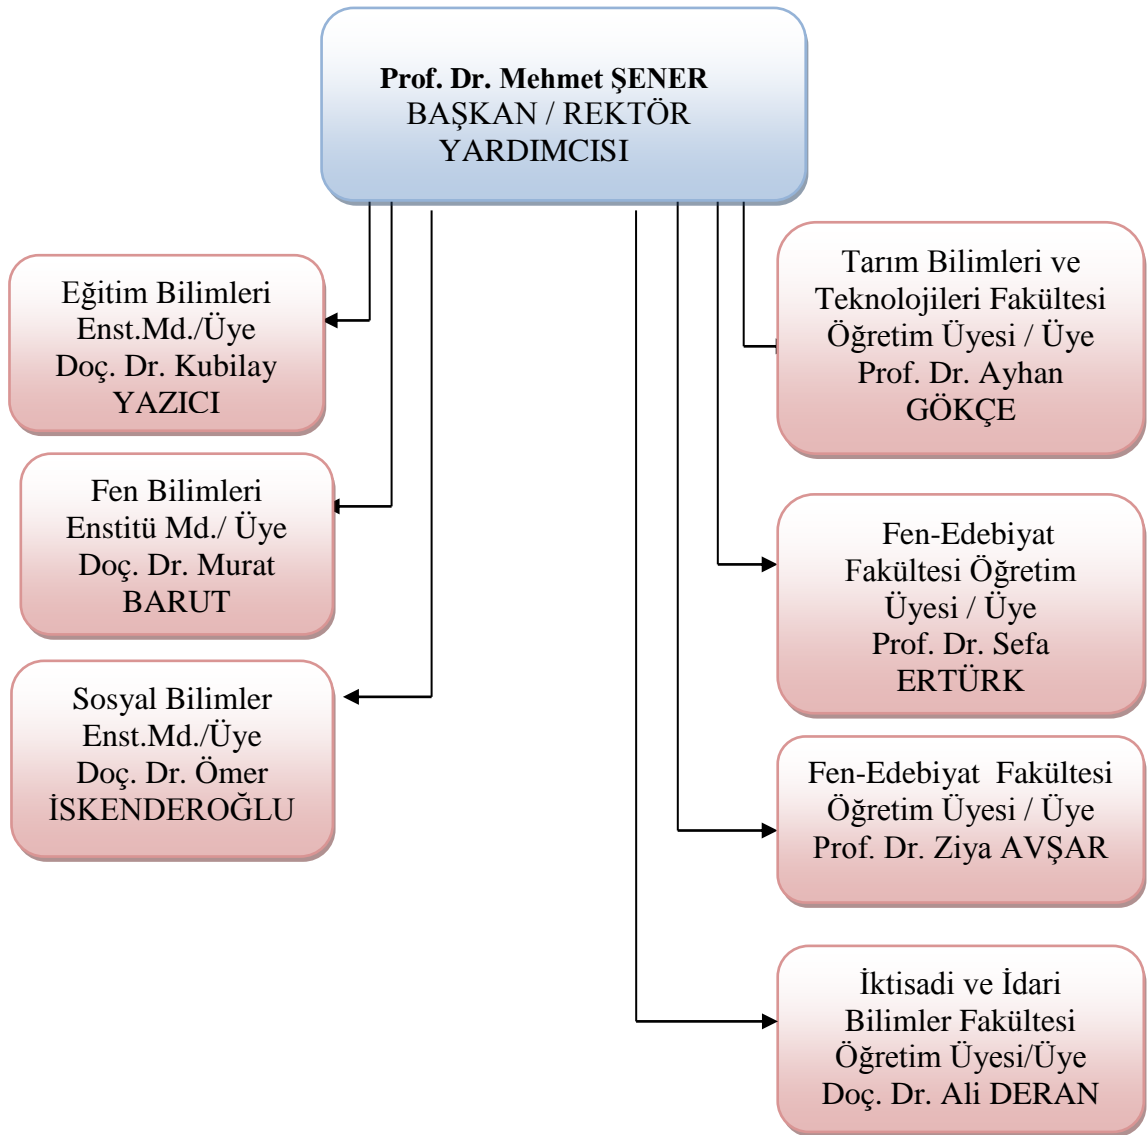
**Prof. Dr. Mehmet ŞENER**
BAŞKAN / REKTÖR YARDIMCISI

Eğitim Bilimleri Enst.Md./Üye Doç. Dr. Kubilay YAZICI

Fen Bilimleri Enstitü Md./ Üye Doç. Dr. Murat BARUT

Sosyal Bilimler Enst.Md./Üye Doç. Dr. Ömer İSKENDEROĞLU

Tarım Bilimleri ve Teknolojileri Fakültesi Öğretim Üyesi / Üye Prof. Dr. Ayhan GÖKÇE

Fen-Edebiyat Fakültesi Öğretim Üyesi / Üye Prof. Dr. Sefa ERTÜRK

Fen-Edebiyat Fakültesi Öğretim Üyesi / Üye Prof. Dr. Ziya AVŞAR

İktisadi ve İdari Bilimler Fakültesi Öğretim Üyesi/Üye Doç. Dr. Ali DERAN